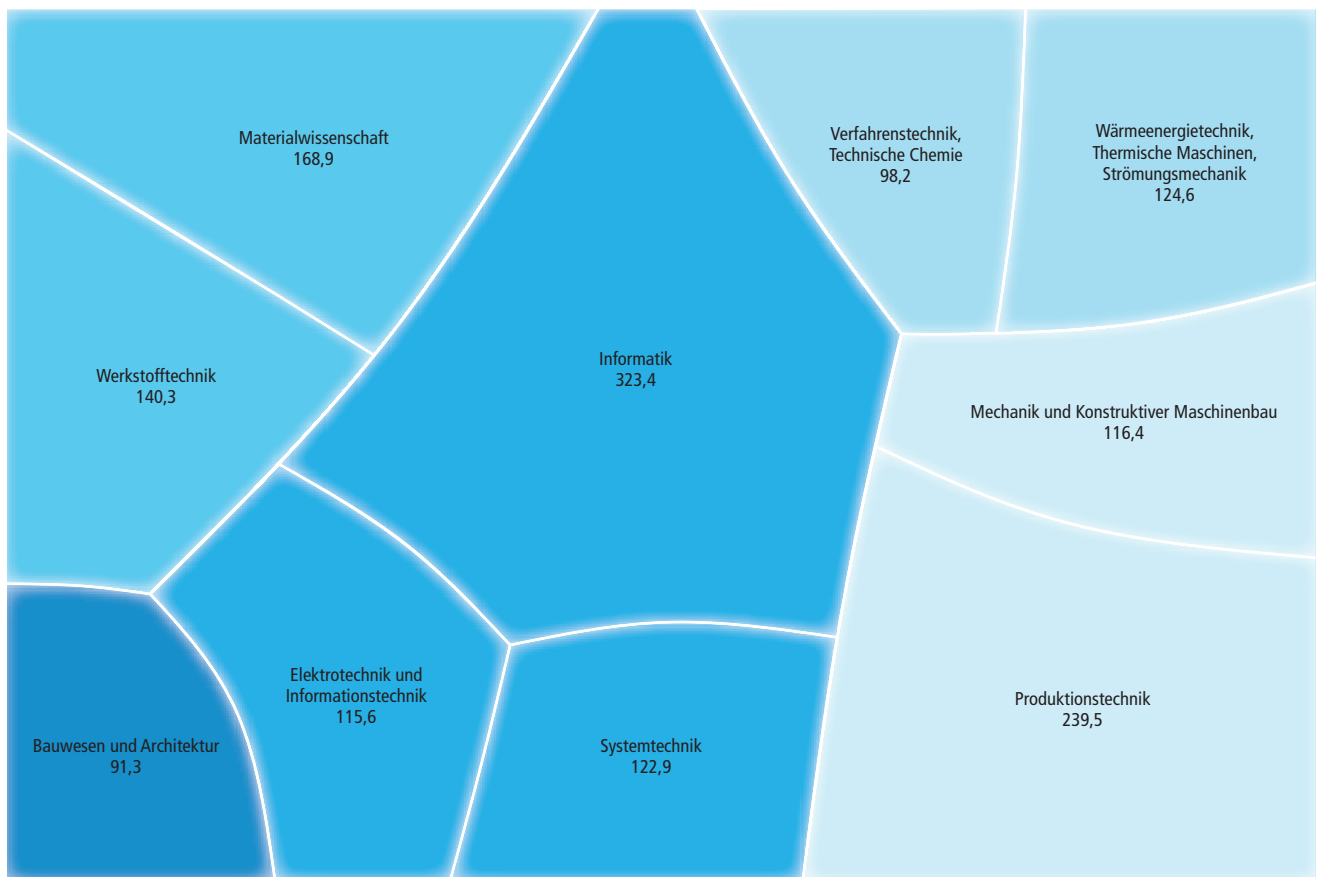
Materialwissenschaft
168,9

Informatik
323,4

Verfahrenstechnik, Technische Chemie
98,2

Wärmeenergietechnik, Thermische Maschinen, Strömungsmechanik
124,6

Werkstofftechnik
140,3

Mechanik und Konstruktiver Maschinenbau
116,4

Elektrotechnik und Informationstechnik
115,6

Produktionstechnik
239,5

Bauwesen und Architektur
91,3

Systemtechnik
122,9